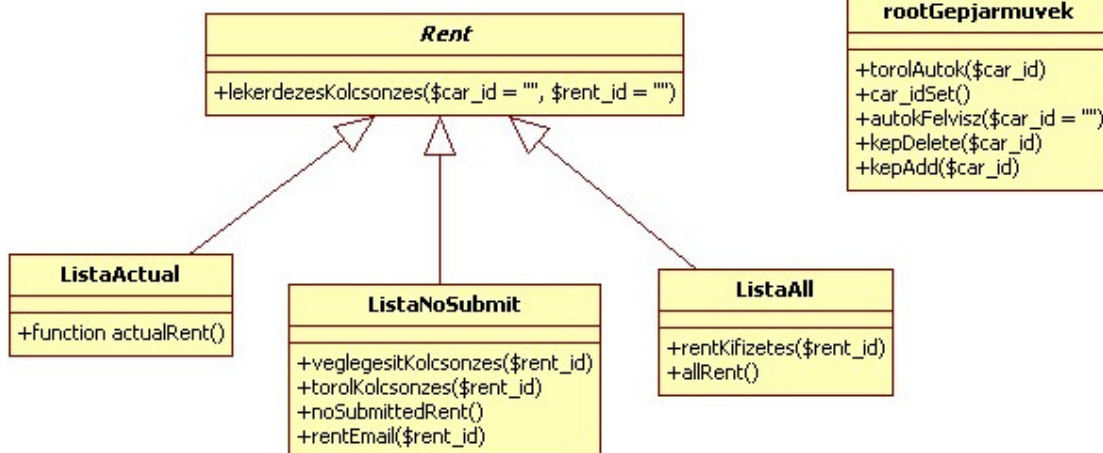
Rent

+lekerdezesKolcsonzes($car_id = "", $rent_id = "")

ListaActual

+function actualRent()

ListaNoSubmit

+veglegesitKolcsonzes($rent_id)
+torolKolcsonzes($rent_id)
+noSubmittedRent()
+rentEmail($rent_id)

ListaAll

+rentKifizetes($rent_id)
+allRent()

rootGepjarmuvek

+torolAutok($car_id)
+car_idSet()
+autokFelvisz($car_id = "")
+kepDelete($car_id)
+kepAdd($car_id)